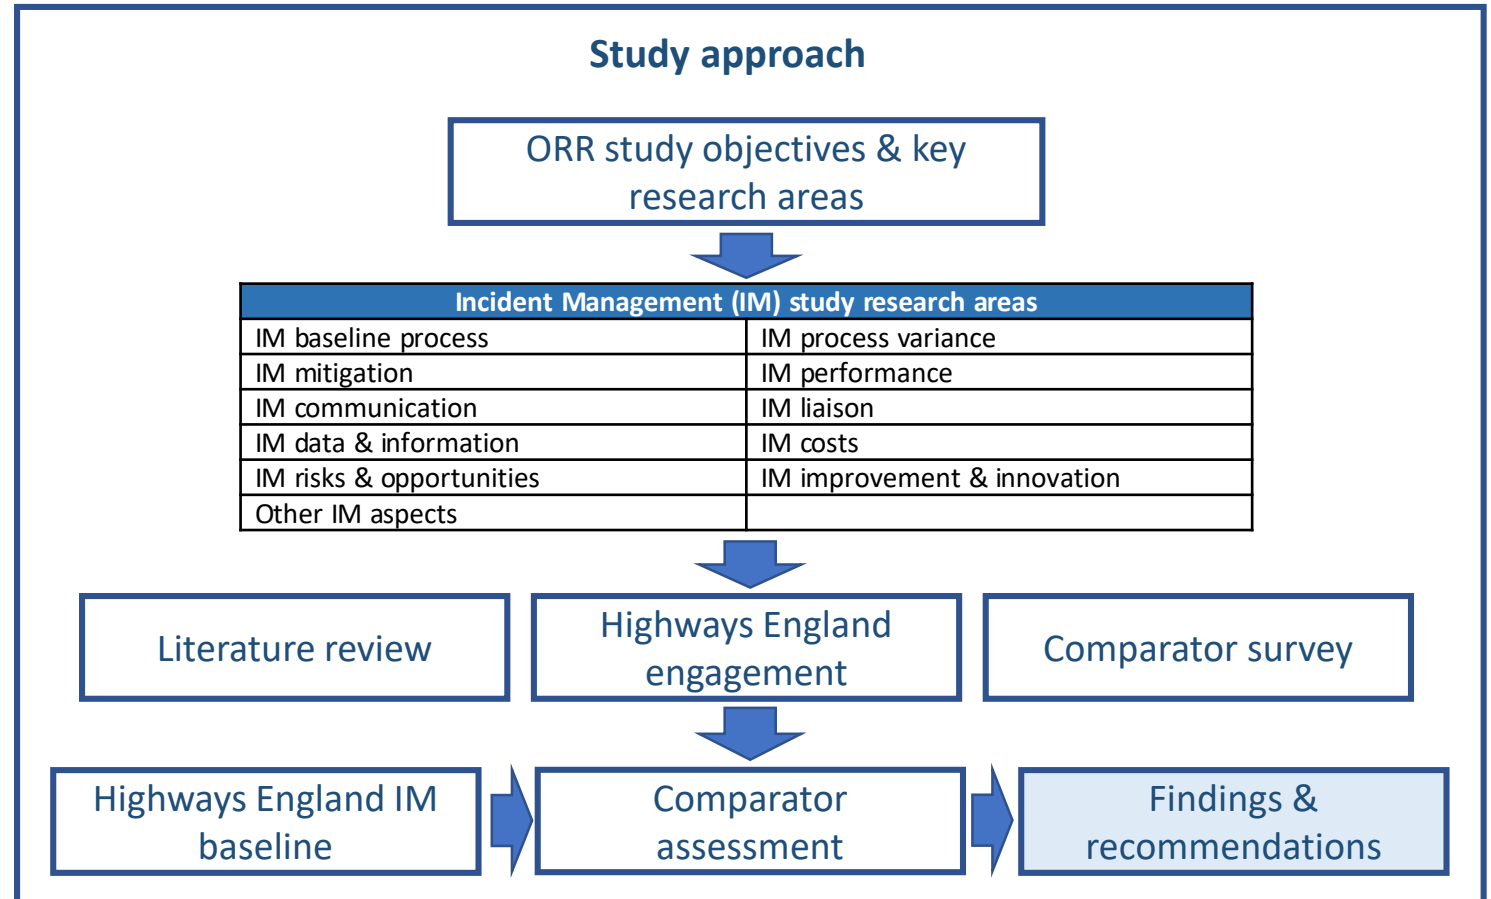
Study approach

ORR study objectives & key research areas

| Incident Management (IM) study research areas | |
|---|---|
| IM baseline process | IM process variance |
| IM mitigation | IM performance |
| IM communication | IM liaison |
| IM data & information | IM costs |
| IM risks & opportunities | IM improvement & innovation |
| Other IM aspects | |

Literature review

Highways England engagement

Comparator survey

Highways England IM baseline

Comparator assessment

Findings & recommendations